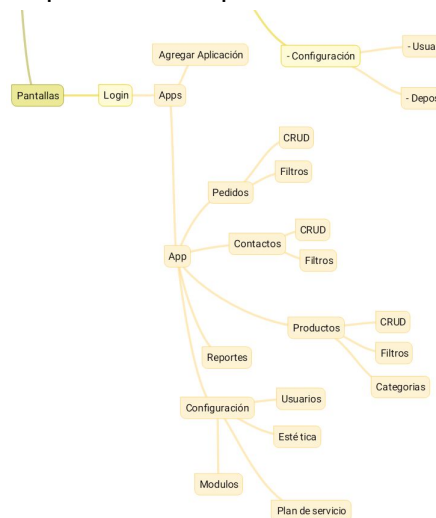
Pantallas

Login

Apps

Agregar Aplicación

- Configuración

- Usua

- Depos

App

Pedidos

CRUD

Filtros

Contactos

CRUD

Filtros

Productos

CRUD

Filtros

Categorias

Reportes

Configuración

Usuarios

Esté tica

Modulos

Plan de servicio